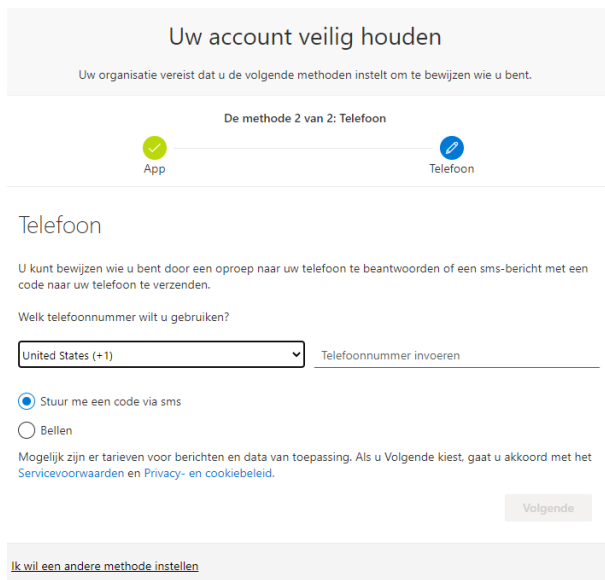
Uw account veilig houden

Uw organisatie vereist dat u de volgende methoden instelt om te bewijzen wie u bent.

De methode 2 van 2: Telefoon

App

Telefoon

Telefoon

U kunt bewijzen wie u bent door een oproep naar uw telefoon te beantwoorden of een sms-bericht met een code naar uw telefoon te verzenden.

Welk telefoonnummer wilt u gebruiken?

United States (+1)

Telefoonnummer invoeren

Stuur me een code via sms

Bellen

Mogelijk zijn er tarieven voor berichten en data van toepassing. Als u Volgende kiest, gaat u akkoord met het Servicevoorwaarden en Privacy- en cookiebeleid.

Volgende

Ik wil een andere methode instellen